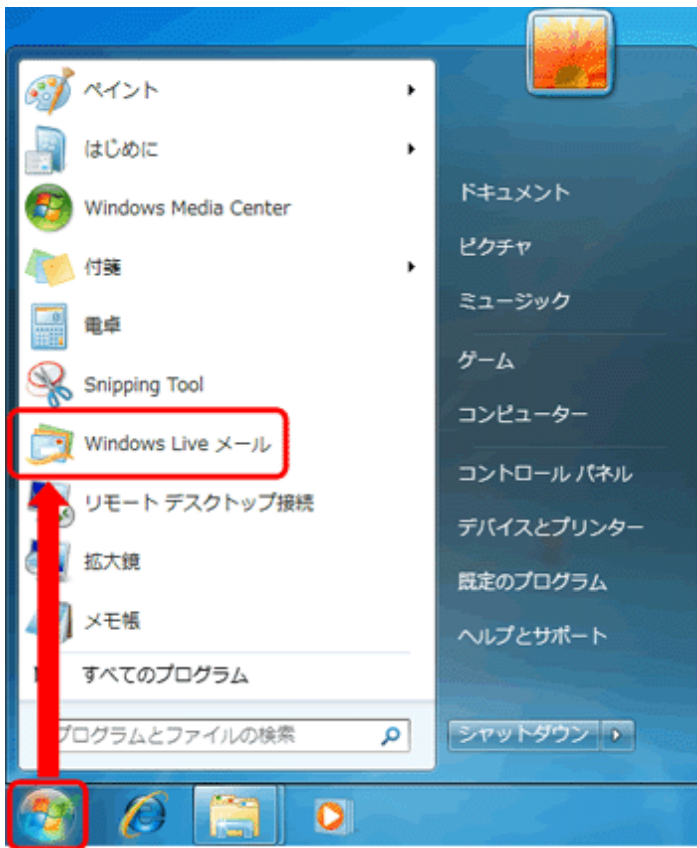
ペイント
はじめに
Windows Media Center
付箋
電卓
Snipping Tool
Windows Live メール
リモート デスクトップ接続
拡大鏡
メモ帳
すべてのプログラム
プログラムとファイルの検索

ドキュメント
ピクチャ
ミュージック
ゲーム
コンピューター
コントロール パネル
デバイスとプリンター
既定のプログラム
ヘルプとサポート
シャットダウン